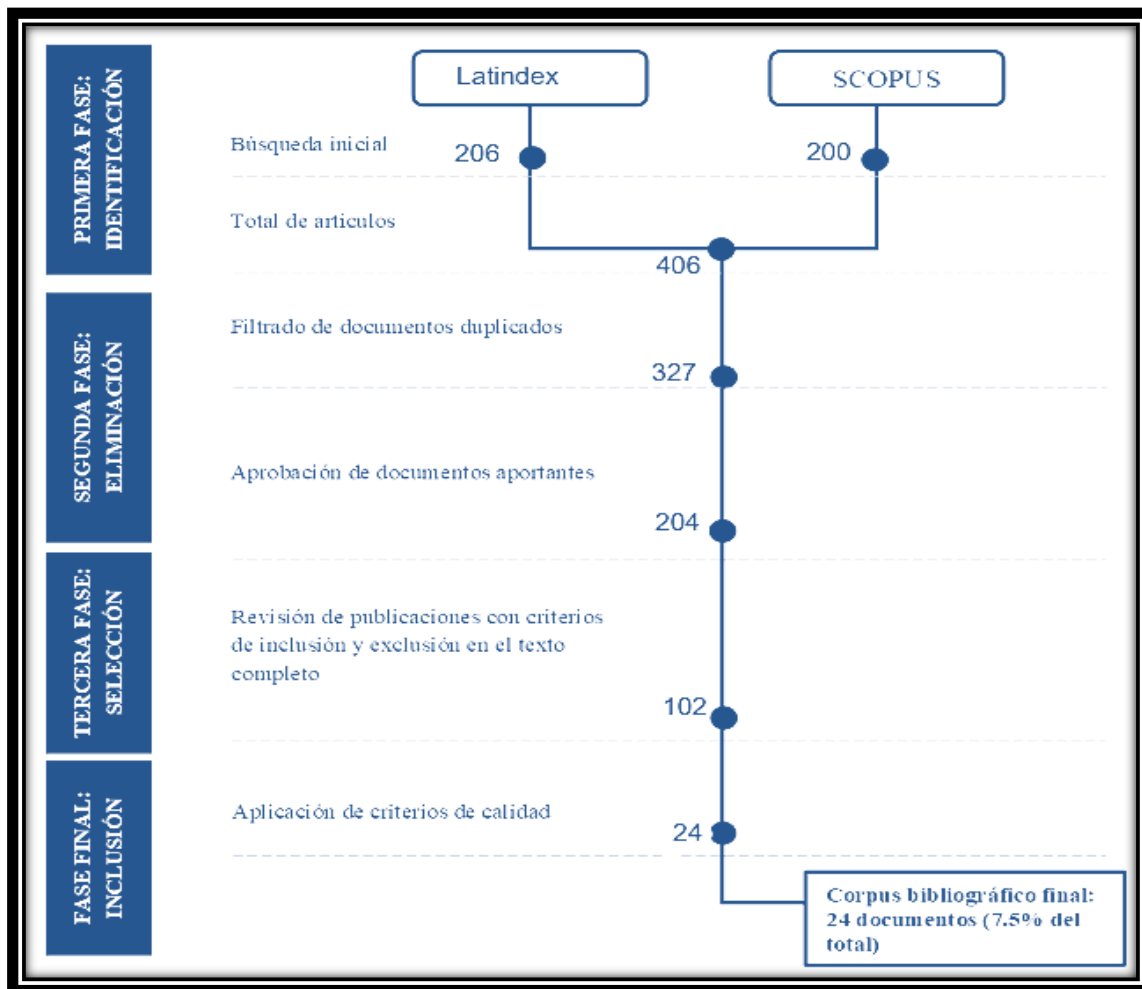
PRIMERA FASE: IDENTIFICACIÓN

Latindex

SCOPUS

Búsqueda inicial

206

200

Total de articulos

406

SEGUNDA FASE: ELIMINACIÓN

Filtrado de documentos duplicados

327

Aprobación de documentos aportantes

204

TERCERA FASE: SELECCIÓN

Revisión de publicaciones con criterios de inclusión y exclusión en el texto completo

102

FASE FINAL: INCLUSIÓN

Aplicación de criterios de calidad

24

Corpus bibliográfico final: 24 documentos (7.5% del total)